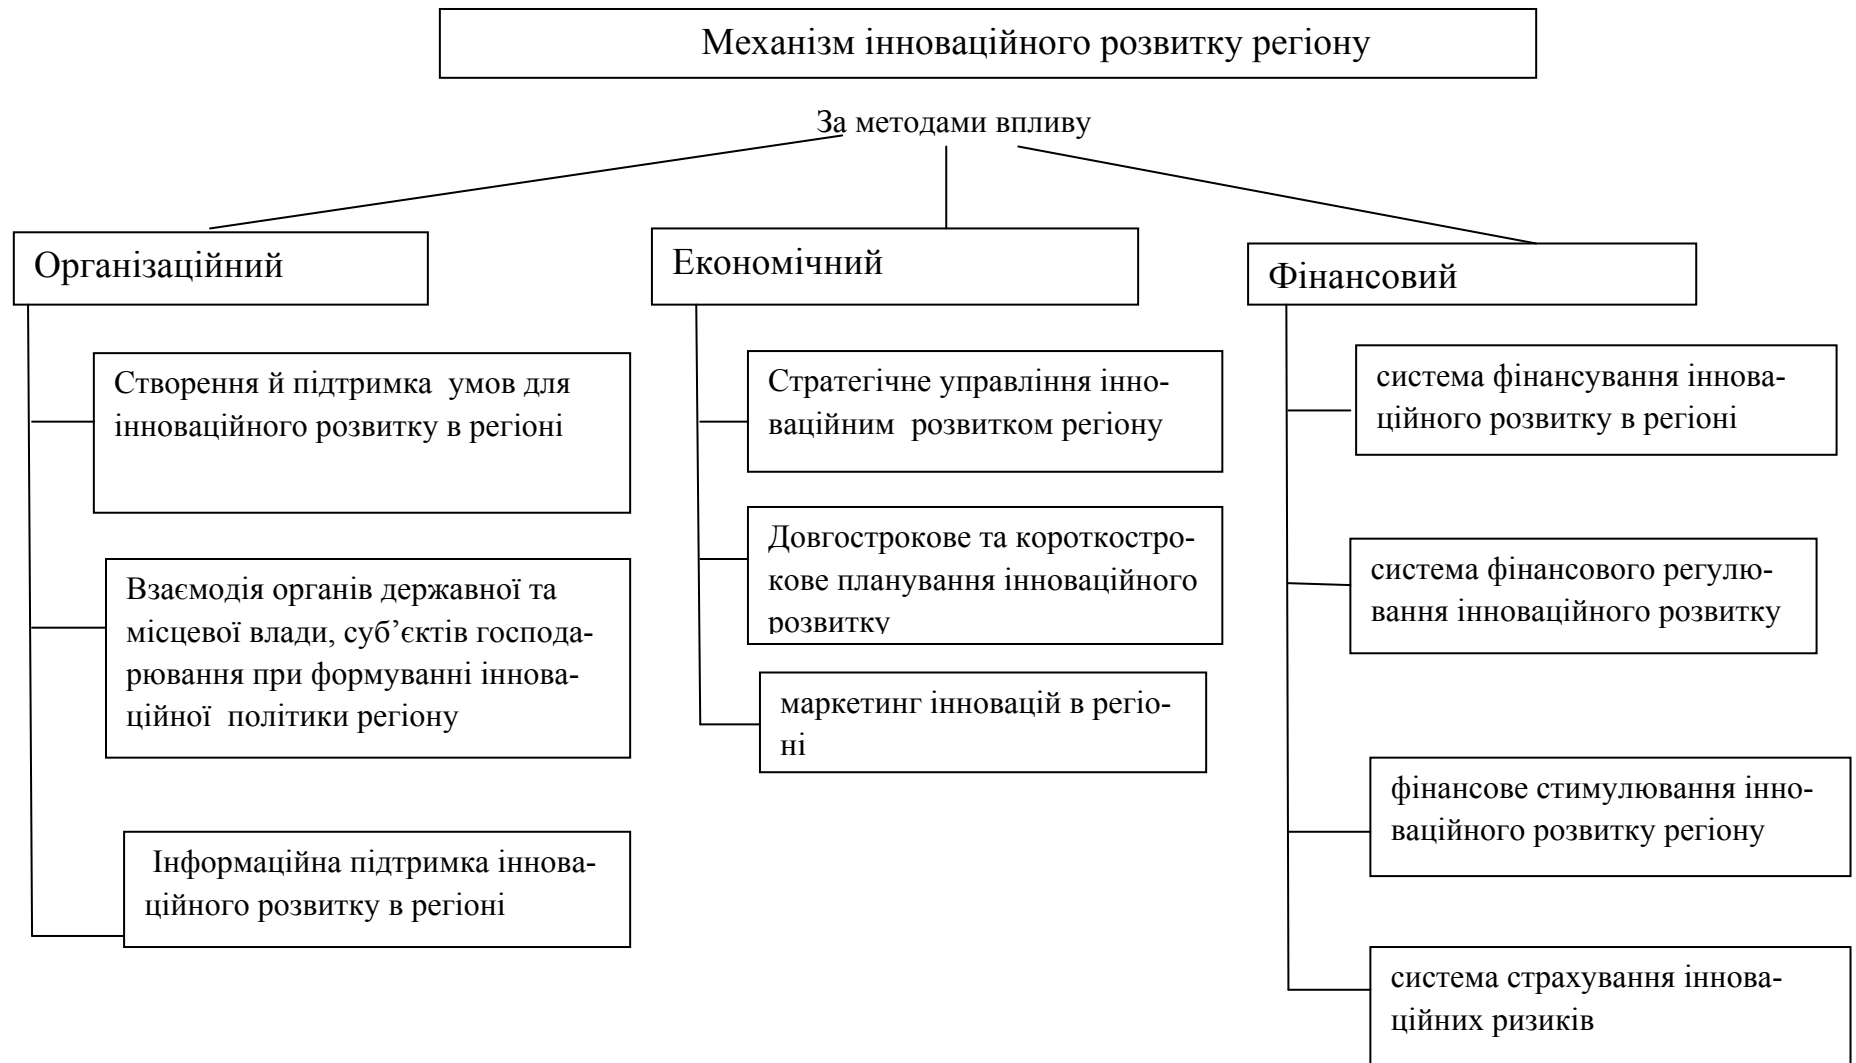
Механізм інноваційного розвитку регіону

За методами впливу

Організаційний

Створення й підтримка умов для інноваційного розвитку в регіоні

Взаємодія органів державної та місцевої влади, суб'єктів господарювання при формуванні інноваційної політики регіону

Інформаційна підтримка інноваційного розвитку в регіоні

Економічний

Стратегічне управління інноваційним розвитком регіону

Довгострокове та короткострокове планування інноваційного розвитку

маркетинг інновацій в регіоні

Фінансовий

система фінансування інноваційного розвитку в регіоні

система фінансового регулювання інноваційного розвитку

фінансове стимулювання інноваційного розвитку регіону

система страхування інноваційних ризиків